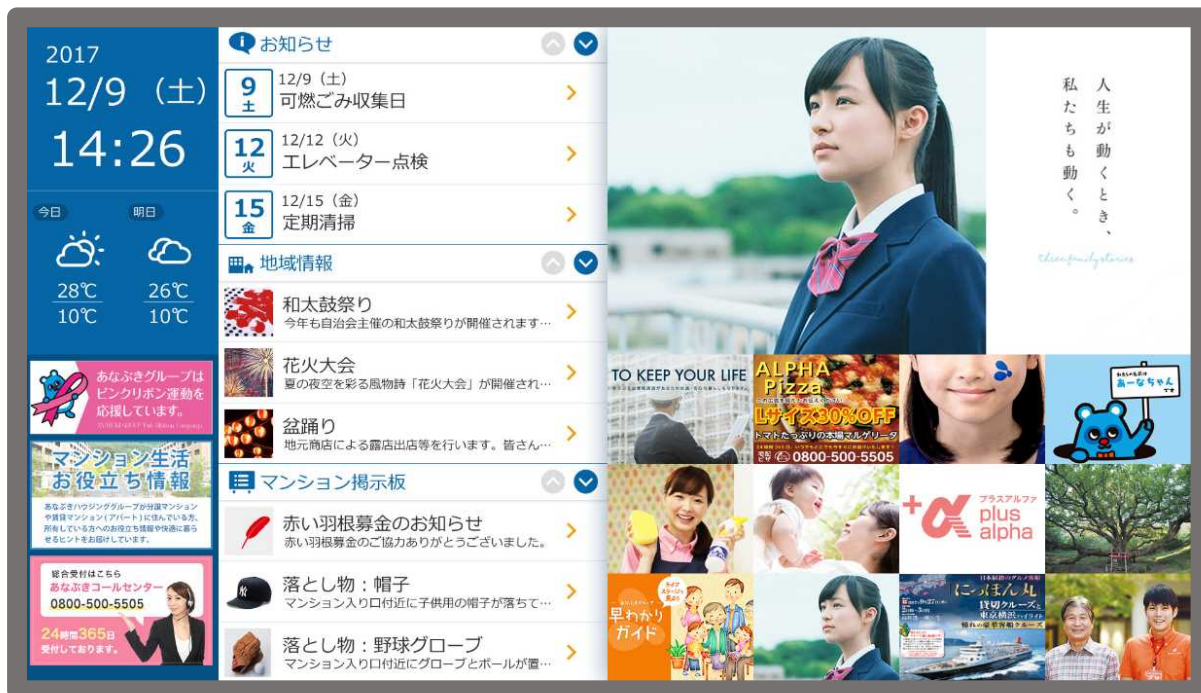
2017
12/9 （土）
14:26

今日 明日
28℃ 10℃
26℃ 10℃

あなぶきグループはピンクリボン運動を応援しています。

マンション生活お役立ち情報
あなぶきハウジンググループが分譲マンションや賃貸マンション（アパート）にお住いの方、所有している方へのお役立ち情報や快適に暮らせるヒントをお届けしています。

総合受付はこちら
あなぶきコールセンター
0800-500-5505
24時間365日受付しております。

お知らせ
9 土 12/9（土） 可燃ごみ収集日
12 火 12/12（火） エレベーター点検
15 金 12/15（金） 定期清掃

地域情報
和太鼓祭り
今年も自治会主催の和太鼓祭りが開催されます…
花火大会
夏の夜空を彩る風物詩「花火大会」が開催され…
盆踊り
地元商店による露店出店等を行います。皆さん…

マンション掲示板
赤い羽根募金のお知らせ
赤い羽根募金のご協力ありがとうございました。
落とし物：帽子
マンション入り口付近に子供用の帽子が落ちて…
落とし物：野球グローブ
マンション入り口付近にグローブとボールが置…

人生が動くとき、私たちも動く。

TO KEEP YOUR LIFE
ALPHA Pizza
Lサイズ30%OFF
トマトたっぷりの本場マルゲリータ
0800-500-5505
あ～なちゃん
プラスアルファ
plus alpha
早わかりガイド
にっぽん丸
貨物クルーズと東京横浜イルミ